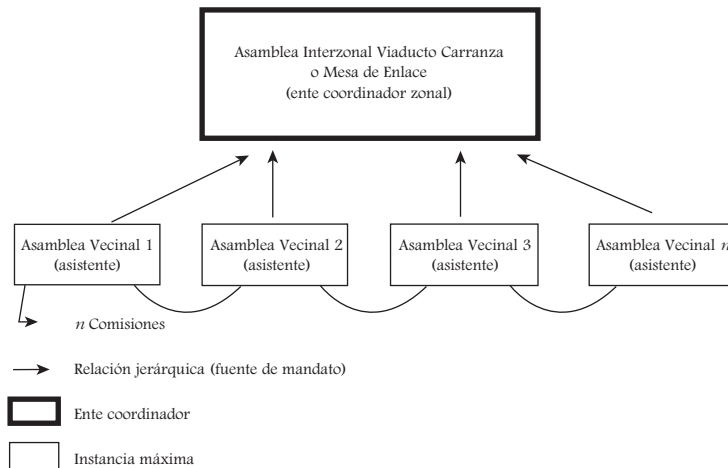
Asamblea Interzonal Viaducto Carranza
o Mesa de Enlace
(ente coordinador zonal)

Asamblea Vecinal 1
(asistente)

Asamblea Vecinal 2
(asistente)

Asamblea Vecinal 3
(asistente)

Asamblea Vecinal $n$
(asistente)

$n$ Comisiones

Relación jerárquica (fuente de mandato)

Ente coordinador

Instancia máxima